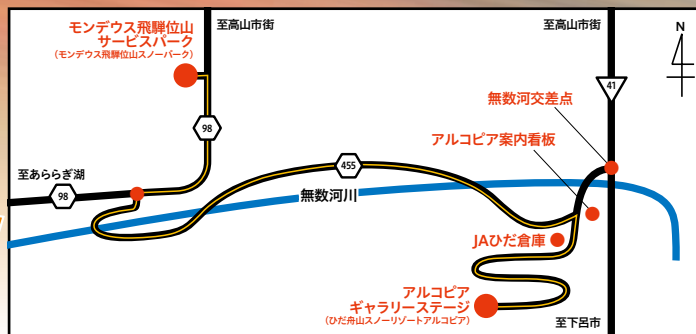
モンデウス飛騨位山
サービスパーク
(モンデウス飛騨位山スノーパーク)

至高山市街

至高山市街

N

41

98

無数河交差点

アルコピア案内看板

455

至あららぎ湖

98

無数河川

JAひだ倉庫

アルコピア
ギャラリーステージ
(ひだ舟山スノーリゾートアルコピア)

至下呂市